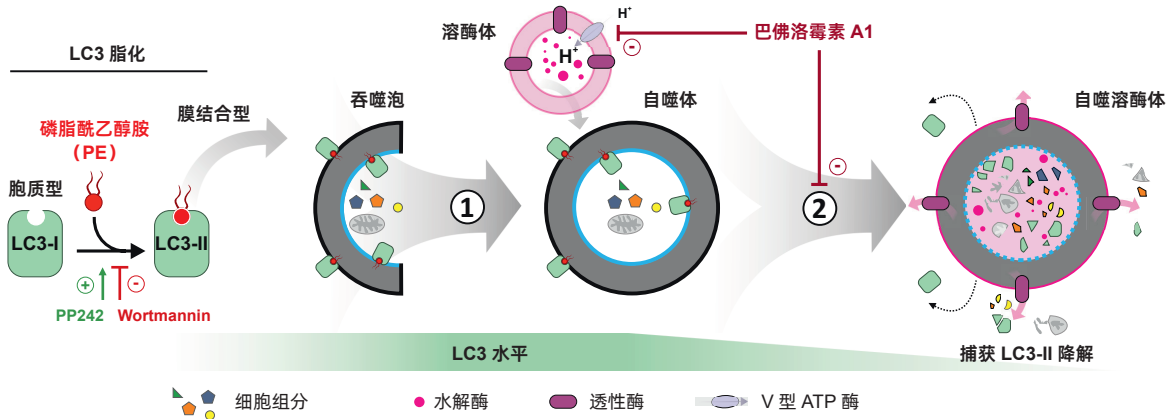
LC3 脂化

磷脂酰乙醇胺
（PE）

胞质型

LC3-I

LC3-II

膜结合型

PP242

Wortmannin

溶酶体

$H^+$

$H^+$

巴佛洛霉素 A1

吞噬泡

自噬体

自噬溶酶体

1

2

LC3 水平

捕获 LC3-II 降解

细胞组分

水解酶

透性酶

V 型 ATP 酶